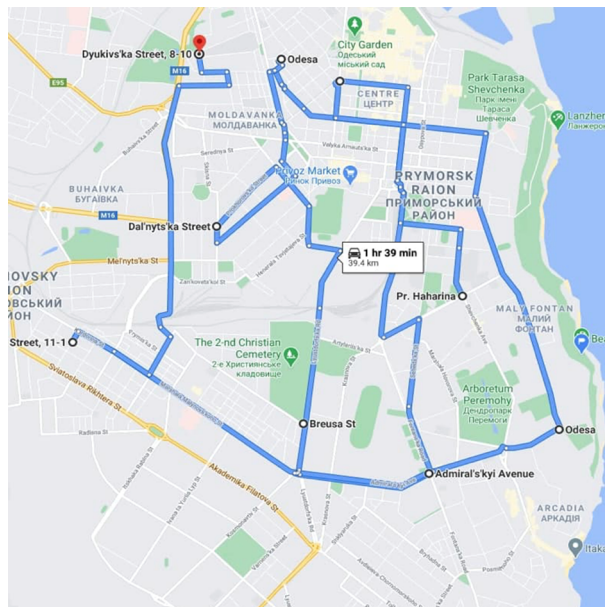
Dyukivs'ka Street, 8-10

Odesa

City Garden
Одеський міський сад

E95

M16

Park Tarasa Shevchenka
Парк імені Тараса Шевченка

CENTRE
ЦЕНТР

Lanzheron
Ланжерон

MOLDAVANKA
МОЛДАВАНКА

Privoz Market
Ринок Привоз

PRYMORSK RAION
ПРИМОРСЬКИЙ РАЙОН

BUHAIVKA
БУГАЇВКА

M16

Dal'nyts'ka Street

1 hr 39 min
39.4 km

Mel'nyts'ka St

OVSKY
ОВСЬКИЙ
АЙОН

Pr. Haharina

MALY FONTAN
МАЛИЙ ФОНТАН

The 2-nd Christian Cemetery
2-е Християнське кладовище

Street, 11-1

Sviatoslava Rikhtera St

Arboretum Peremohy
Дендропарк Перемоги

Breusa St

Odesa

Admiral's'kyi Avenue

Akademika Filatova St

ARCADIA
АРКАДІЯ

Itaka